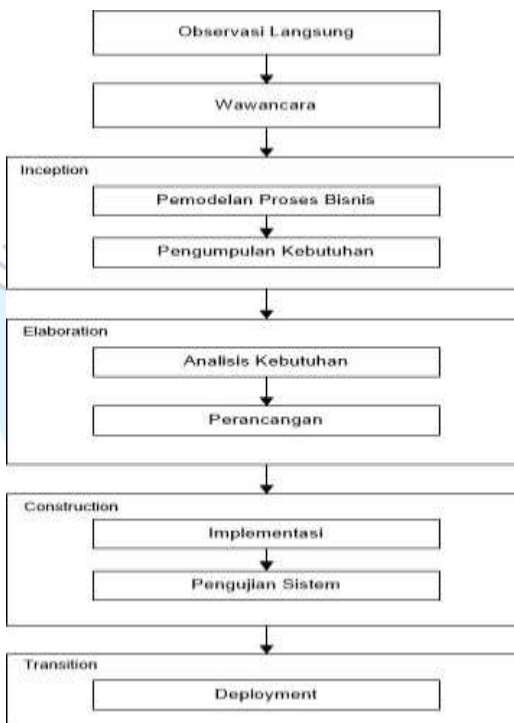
Observasi Langsung

Wawancara

Inception

Pemodelan Proses Bisnis

Pengumpulan Kebutuhan

Elaboration

Analisis Kebutuhan

Perancangan

Construction

Implementasi

Pengujian Sistem

Transition

Deployment